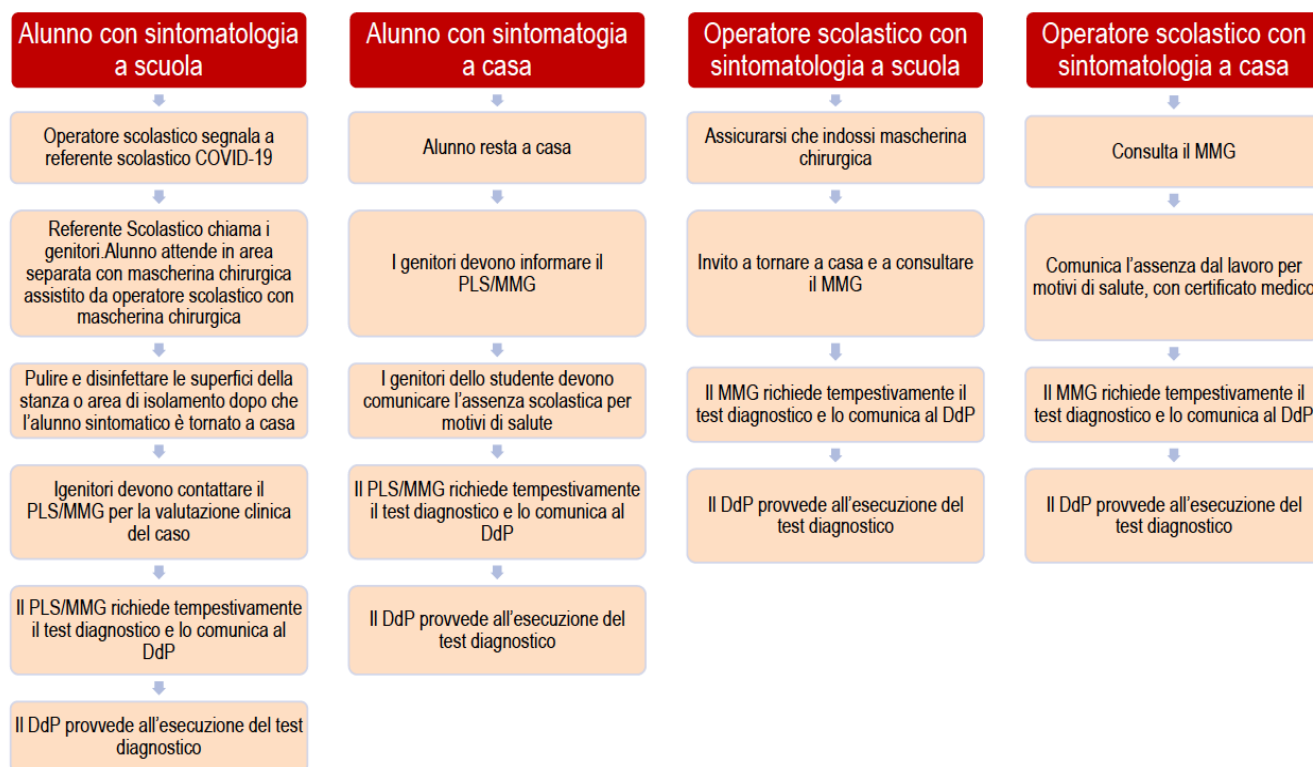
Alunno con sintomatologia a scuola

Operatore scolastico segnala a referente scolastico COVID-19

Referente Scolastico chiama i genitori.Alunno attende in area separata con mascherina chirurgica assistito da operatore scolastico con mascherina chirurgica

Pulire e disinfettare le superfici della stanza o area di isolamento dopo che l'alunno sintomatico è tornato a casa

Igenitori devono contattare il PLS/MMG per la valutazione clinica del caso

Il PLS/MMG richiede tempestivamente il test diagnostico e lo comunica al DdP

Il DdP provvede all'esecuzione del test diagnostico

Alunno con sintomatogia a casa

Alunno resta a casa

I genitori devono informare il PLS/MMG

I genitori dello studente devono comunicare l'assenza scolastica per motivi di salute

Il PLS/MMG richiede tempestivamente il test diagnostico e lo comunica al DdP

Il DdP provvede all'esecuzione del test diagnostico

Operatore scolastico con sintomatologia a scuola

Assicurarsi che indossi mascherina chirurgica

Invito a tornare a casa e a consultare il MMG

Il MMG richiede tempestivamente il test diagnostico e lo comunica al DdP

Il DdP provvede all'esecuzione del test diagnostico

Operatore scolastico con sintomatologia a casa

Consulta il MMG

Comunica l'assenza dal lavoro per motivi di salute, con certificato medico

Il MMG richiede tempestivamente il test diagnostico e lo comunica al DdP

Il DdP provvede all'esecuzione del test diagnostico